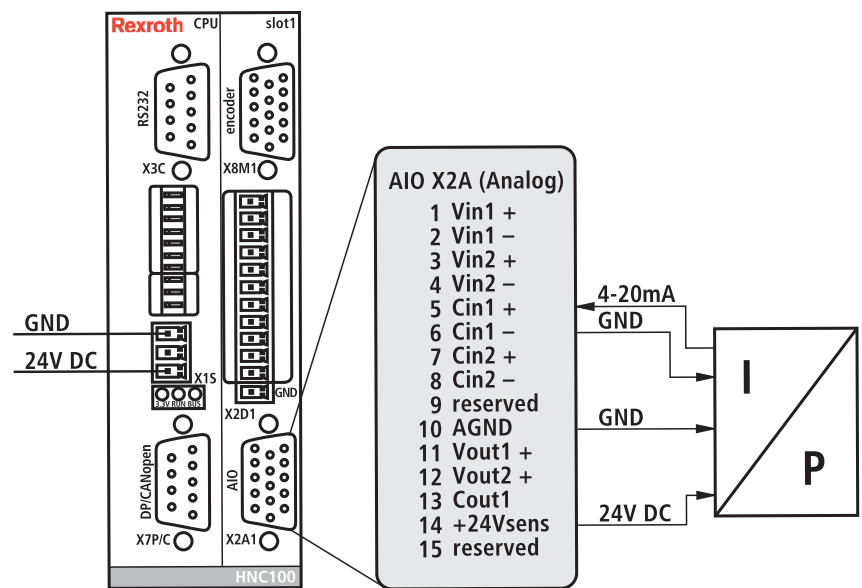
Rexroth CPU
slot1
RS232
encoder
X3C
X8M1
GND
24V DC
X1S
3.3V RUN BUS
GND
X2D1
DP/CANopen
AIO
X7P/C
X2A1
HNC100

AIO X2A (Analog)
1 Vin1 +
2 Vin1 –
3 Vin2 +
4 Vin2 –
5 Cin1 +
6 Cin1 –
7 Cin2 +
8 Cin2 –
9 reserved
10 AGND
11 Vout1 +
12 Vout2 +
13 Cout1
14 +24Vsens
15 reserved

4-20mA
GND
GND
24V DC
I
P